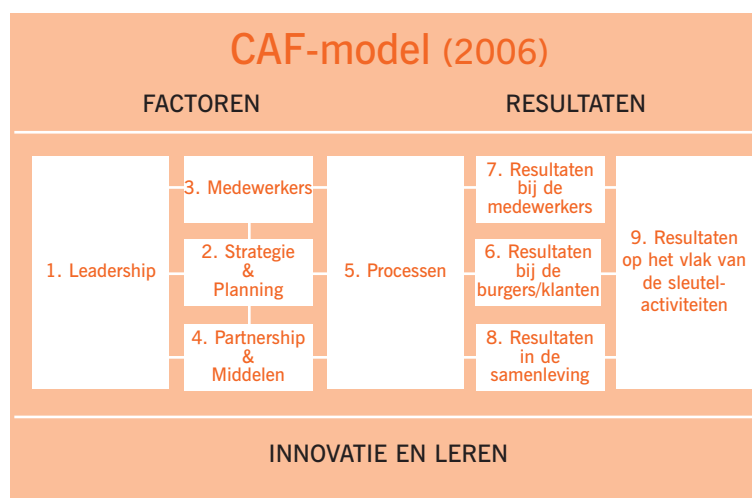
CAF-model (2006)

FACTOREN

RESULTATEN

1. Leadership

3. Medewerkers

2. Strategie & Planning

4. Partnership & Middelen

5. Processen

7. Resultaten bij de medewerkers

6. Resultaten bij de burgers/klanten

8. Resultaten in de samenleving

9. Resultaten op het vlak van de sleutelactiviteiten

INNOVATIE EN LEREN